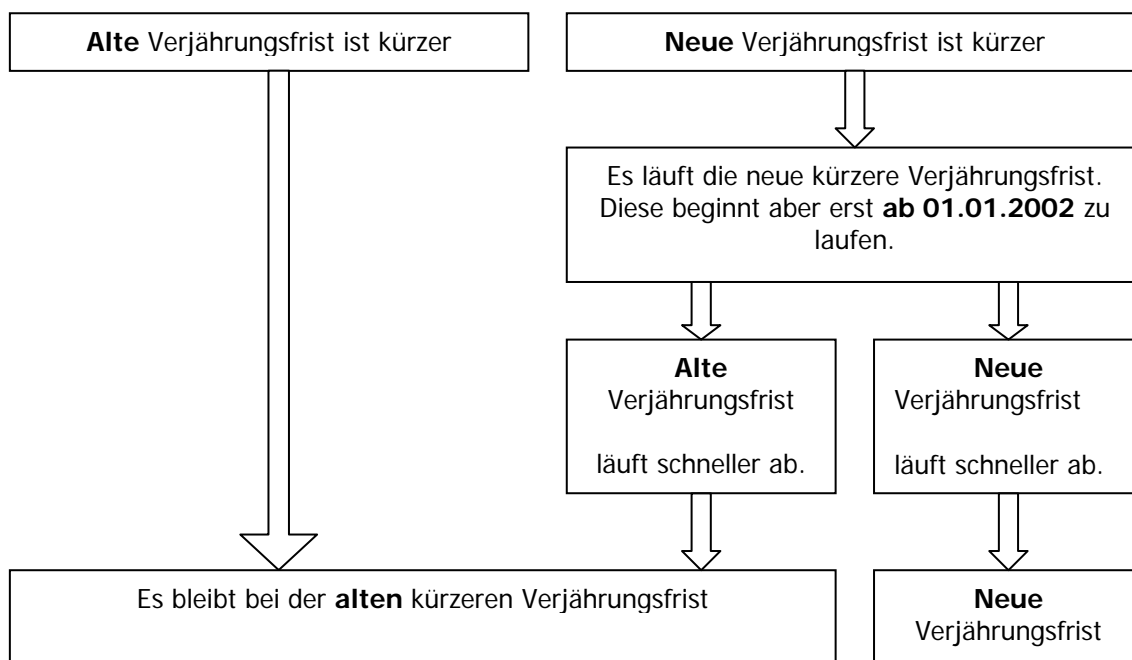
Alte Verjährungsfrist ist kürzer

Neue Verjährungsfrist ist kürzer

Es läuft die neue kürzere Verjährungsfrist. Diese beginnt aber erst ab 01.01.2002 zu laufen.

Alte Verjährungsfrist

läuft schneller ab.

Neue Verjährungsfrist

läuft schneller ab.

Es bleibt bei der alten kürzeren Verjährungsfrist

Neue Verjährungsfrist